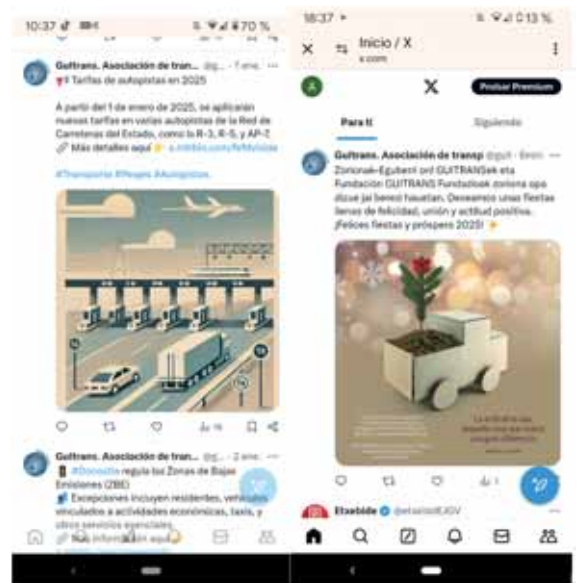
10:37 70 %

Guitrans. Asociación de tran... @g... · 7 ene.

Tarifas de autopistas en 2025

A partir del 1 de enero de 2025, se aplicarán nuevas tarifas en varias autopistas de la Red de Carreteras del Estado, como la R-3, R-5, y AP-7. Más detalles aquí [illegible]

#Transporte #Peajes #Autopistas

15

Guitrans. Asociación de tran... @g... · 2 ene.

#Donostia regula las Zonas de Bajas Emisiones (ZBE)

Excepciones incluyen residentes, vehículos vinculados a actividades económicas, taxis, y otros servicios esenciales.

Más información aquí

18:37 13 %

Inicio / X
x.com

A

X

Probar Premium

Para ti

Siguiendo

Guitrans. Asociación de transp @gui · 8min

Zorionak-Eguberri on! GUITRANSek eta Fundación GUITRANS Fundazioak zorionak opa dizue jai bereziak hauetan. Deseamos unas fiestas llenas de felicidad, unión y actitud positiva. ¡Felices fiestas y próspero 2025!

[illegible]

1

Etxebide @etxebideEJGV